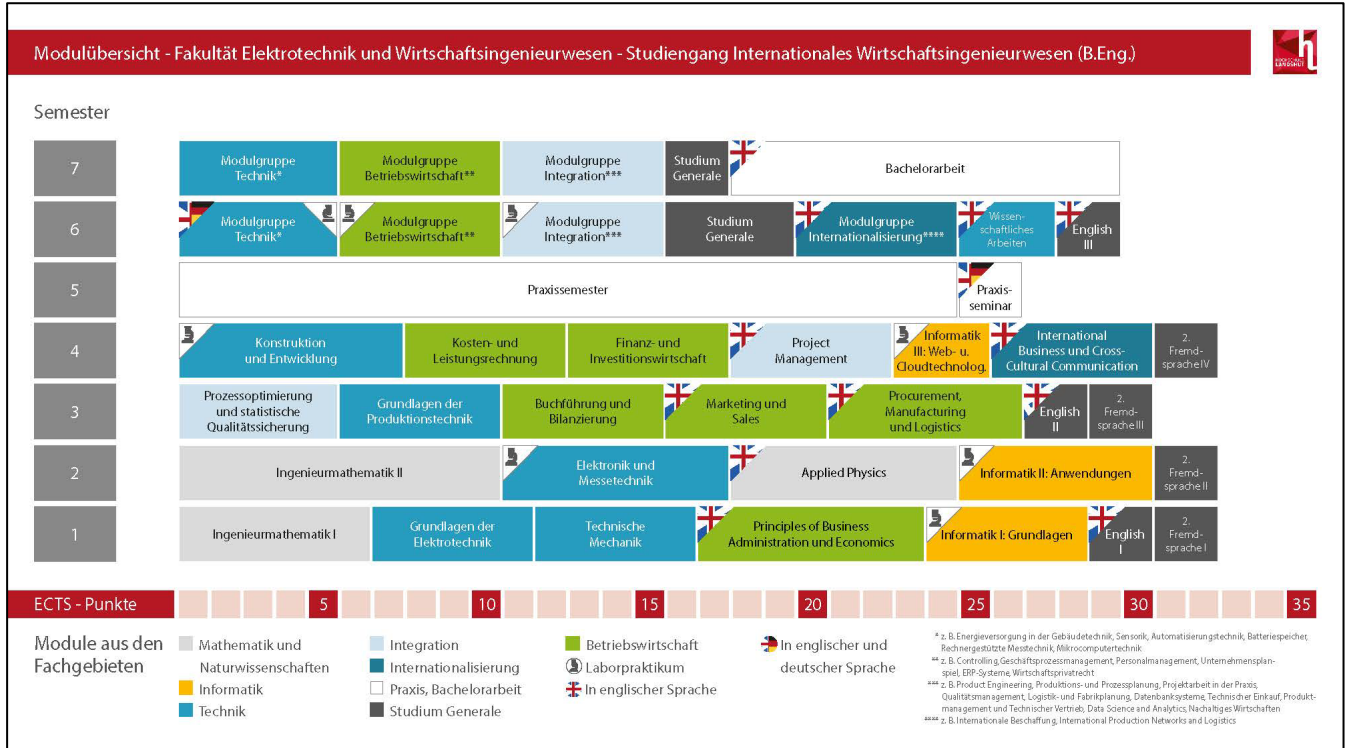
Modulübersicht - Fakultät Elektrotechnik und Wirtschaftsingenieurwesen - Studiengang Internationales Wirtschaftsingenieurwesen (B.Eng.)

HOCHSCHULE LANDSHUT

Semester

7
Modulgruppe Technik*
Modulgruppe Betriebswirtschaft**
Modulgruppe Integration***
Studium Generale
Bachelorarbeit

6
Modulgruppe Technik*
Modulgruppe Betriebswirtschaft**
Modulgruppe Integration***
Studium Generale
Modulgruppe Internationalisierung****
Wissenschaftliches Arbeiten
English III

5
Praxissemester
Praxisseminar

4
Konstruktion und Entwicklung
Kosten- und Leistungsrechnung
Finanz- und Investitionswirtschaft
Project Management
Informatik III: Web- u. Cloudtechnolog.
International Business und Cross-Cultural Communication
2. Fremdsprache IV

3
Prozessoptimierung und statistische Qualitätssicherung
Grundlagen der Produktionstechnik
Buchführung und Bilanzierung
Marketing und Sales
Procurement, Manufacturing und Logistics
English II
2. Fremdsprache III

2
Ingenieurmathematik II
Elektronik und Messetechnik
Applied Physics
Informatik II: Anwendungen
2. Fremdsprache II

1
Ingenieurmathematik I
Grundlagen der Elektrotechnik
Technische Mechanik
Principles of Business Administration und Economics
Informatik I: Grundlagen
English I
2. Fremdsprache I

ECTS - Punkte 5 10 15 20 25 30 35

Module aus den Fachgebieten
Mathematik und Naturwissenschaften
Informatik
Technik
Integration
Internationalisierung
Praxis, Bachelorarbeit
Studium Generale
Betriebswirtschaft
Laborpraktikum
In englischer Sprache
In englischer und deutscher Sprache

* z. B. Energieversorgung in der Gebäudetechnik, Sensorik, Automatisierungstechnik, Batteriespeicher, Rechnergestützte Messtechnik, Mikrocomputertechnik
** z. B. Controlling, Geschäftsprozessmanagement, Personalmanagement, Unternehmensplanspiel, ERP-Systeme, Wirtschaftsprivatrecht
*** z. B. Product Engineering, Produktions- und Prozessplanung, Projektarbeit in der Praxis, Qualitätsmanagement, Logistik- und Fabrikplanung, Datenbanksysteme, Technischer Einkauf, Produktmanagement und Technischer Vertrieb, Data Science and Analytics, Nachaltiges Wirtschaften
**** z. B. Internationale Beschaffung, International Production Networks and Logistics